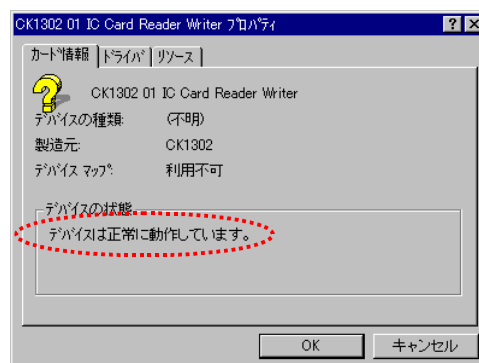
CK1302 01 IC Card Reader Writer ﾌﾟﾛﾊﾟﾃｨ

?

カード情報 | ドライバ | リソース

CK1302 01 IC Card Reader Writer

デバイスの種類: (不明)

製造元: CK1302

デバイス マップ: 利用不可

デバイスの状態

デバイスは正常に動作しています。

OK

キャンセル